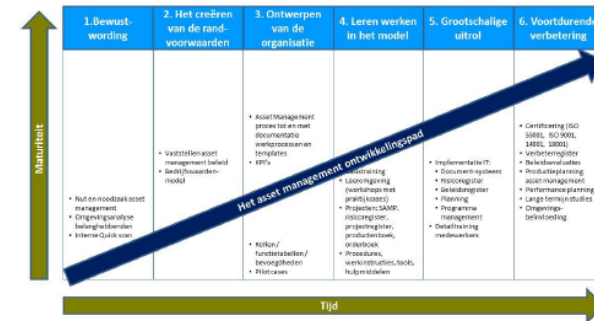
Maturiteit

1.Bewustwording

2. Het creëren van de randvoorwaarden

3. Ontwerpen van de organisatie

4. Leren werken in het model

5. Grootschalige uitrol

6. Voortdurende verbetering

• Nut en noodzaak asset management
• Omgevingsanalyse belanghebbenden
• Interne Quick scan

• Vaststellen asset management beleid
• Bedrijfswaardenmodel

• Asset Management proces tot en met documentatie werkprocessen en templates
• KPI's

• Rollen / functietabellen / bevoegdheden
• Pilotcases

• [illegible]training
• Leeromgeving (workshops met praktijkcases)
• Projecten: SAMP, risicoregister, projectregister, productenboek, onderboek
• Procedures, werkinstructies, tools, hulpmiddelen

• Implementatie IT:
• Document-systeem
• Risicoregister
• Beleidsregister
• Planning
• Programma management
• Detailtraining medewerkers

• Certificering (ISO 55001, ISO 9001, 14001, 18001)
• Verbeterregister
• Beleidsevaluaties
• Productieplanning asset management
• Performance planning
• Lange termijn studies
• Omgevingsbeïnvloeding

Het asset management ontwikkelingspad

Tijd